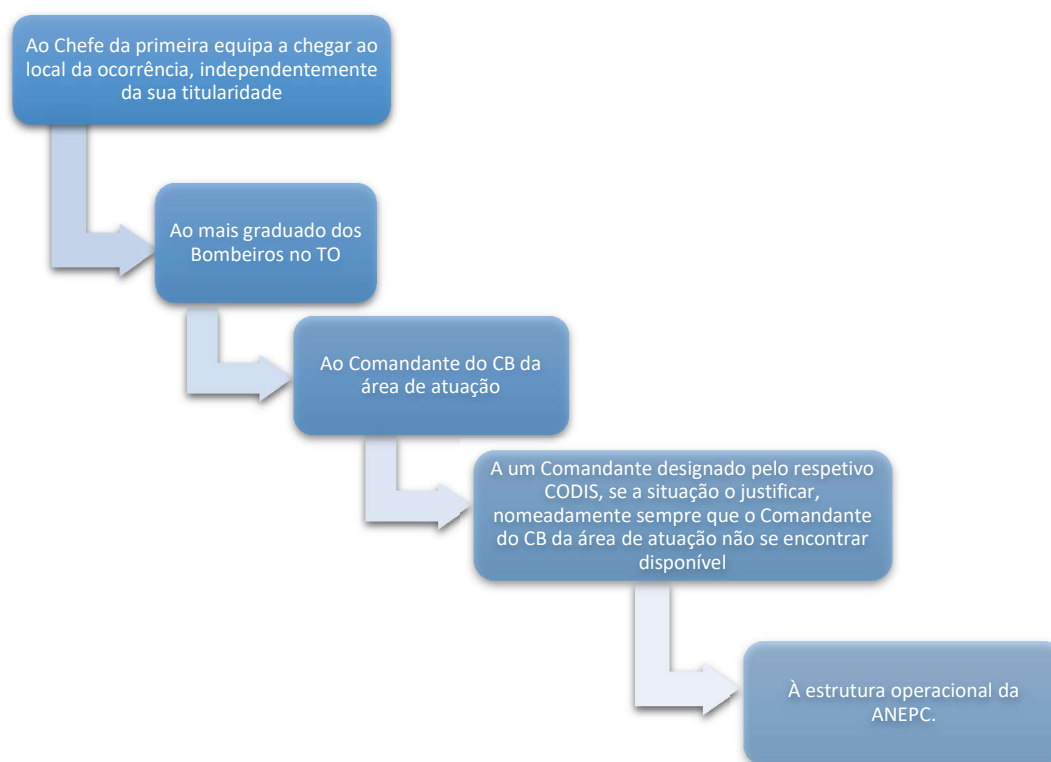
Ao Chefe da primeira equipa a chegar ao local da ocorrência, independentemente da sua titularidade

Ao mais graduado dos Bombeiros no TO

Ao Comandante do CB da área de atuação

A um Comandante designado pelo respetivo CODIS, se a situação o justificar, nomeadamente sempre que o Comandante do CB da área de atuação não se encontrar disponível

À estrutura operacional da ANEPC.